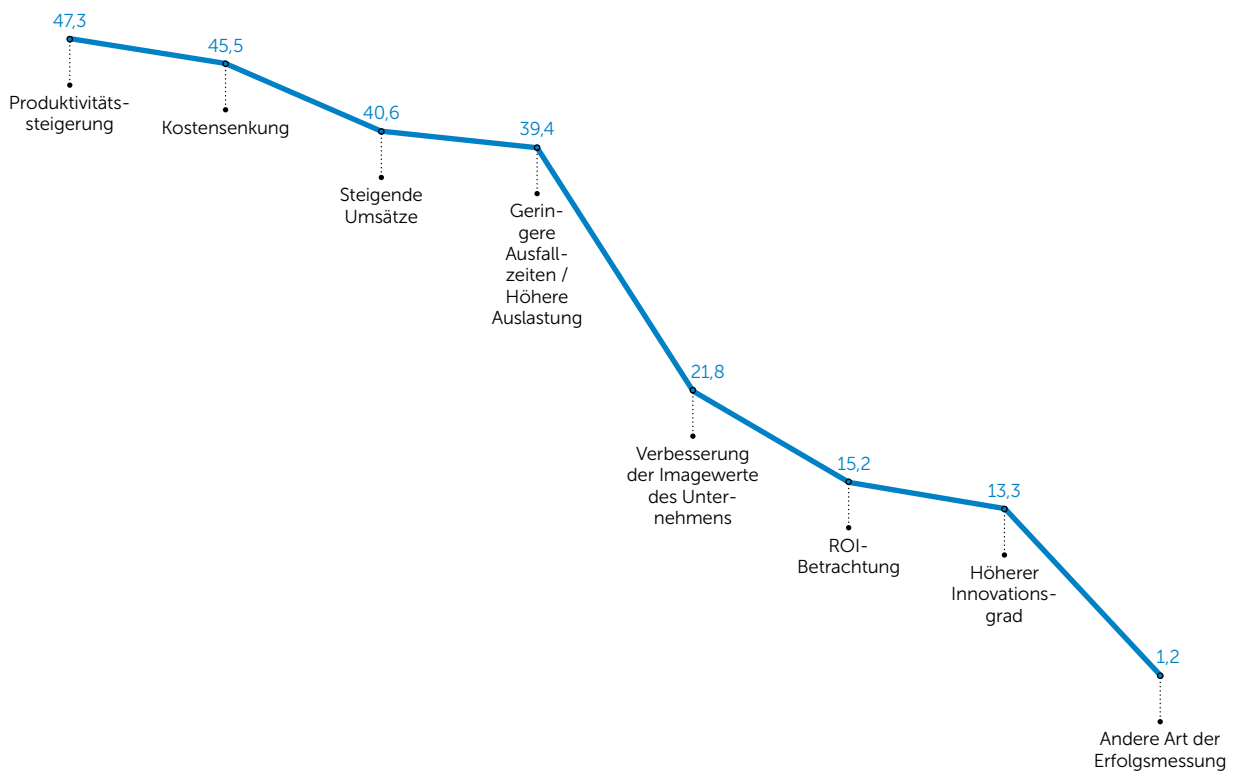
47,3
Produktivitätssteigerung

45,5
Kostensenkung

40,6
Steigende Umsätze

39,4
Geringere Ausfallzeiten / Höhere Auslastung

21,8
Verbesserung der Imagewerte des Unternehmens

15,2
ROI-Betrachtung

13,3
Höherer Innovationsgrad

1,2
Andere Art der Erfolgsmessung